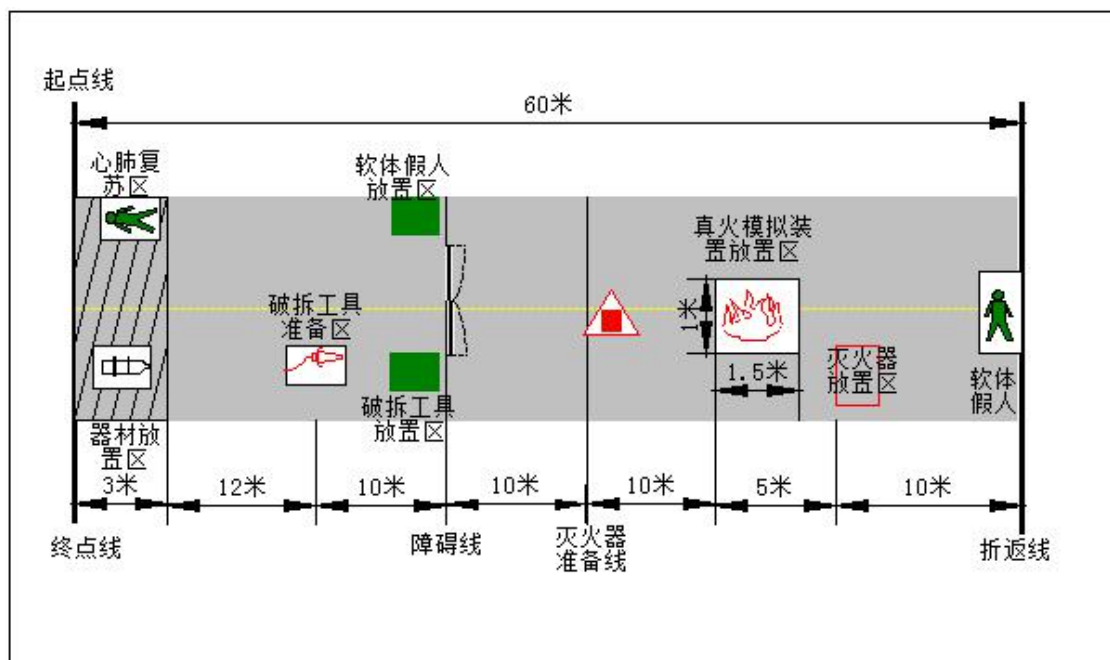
起点线

60米

心肺复苏区

软体假人放置区

真火模拟装置放置区

破拆工具准备区

1米

1.5米

灭火器放置区

软体假人

破拆工具放置区

器材放置区

3米

12米

10米

10米

10米

5米

10米

终点线

障碍线

灭火器准备线

折返线